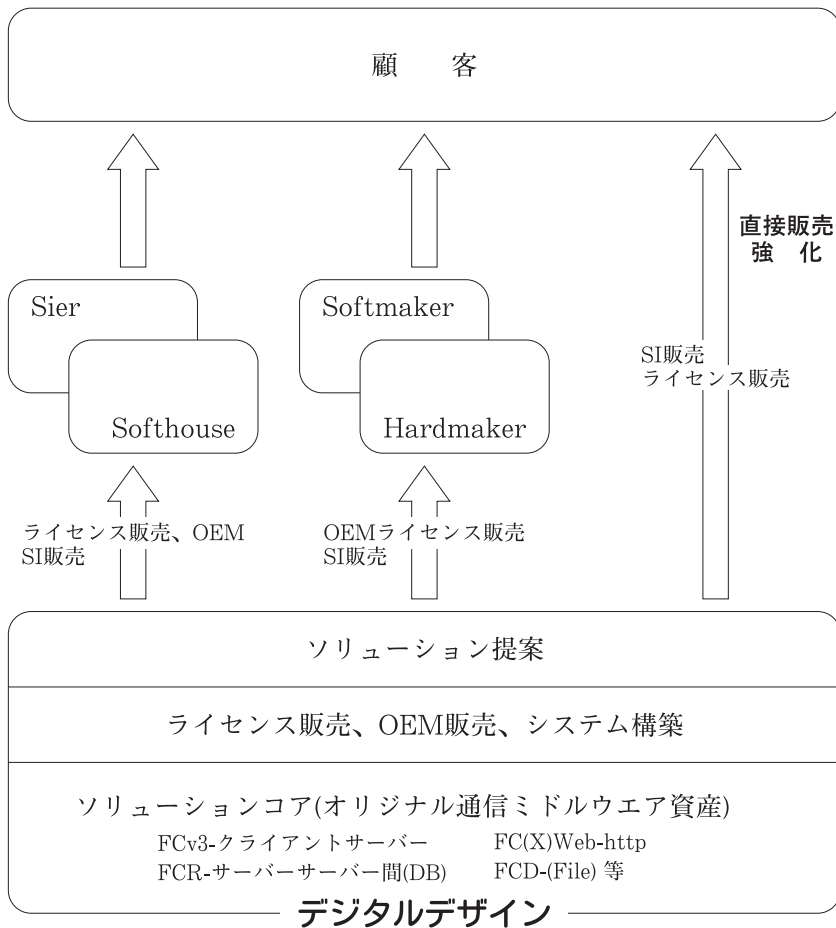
顧　客

直接販売
強　化

Sier

Softhouse

Softmaker

Hardmaker

SI販売
ライセンス販売

ライセンス販売、OEM
SI販売

OEMライセンス販売
SI販売

ソリューション提案

ライセンス販売、OEM販売、システム構築

ソリューションコア(オリジナル通信ミドルウエア資産)

FCv3-クライアントサーバー
FCR-サーバーサーバー間(DB)

FC(X)Web-http
FCD-(File) 等

デジタルデザイン